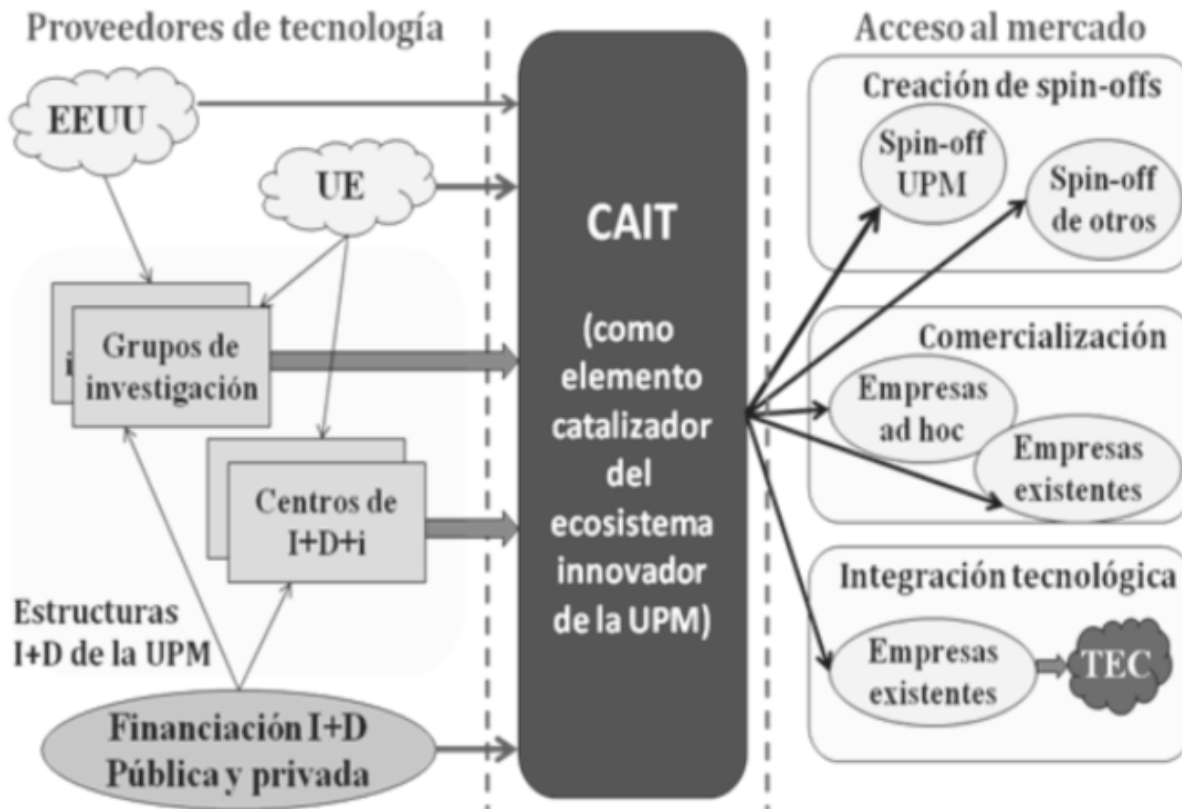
Proveedores de tecnología

EEUU

UE

Grupos de investigación

Centros de I+D+i

Estructuras I+D de la UPM

Financiación I+D Pública y privada

CAIT

(como elemento catalizador del ecosistema innovador de la UPM)

Acceso al mercado

Creación de spin-offs

Spin-off UPM

Spin-off de otros

Comercialización

Empresas ad hoc

Empresas existentes

Integración tecnológica

Empresas existentes

TEC